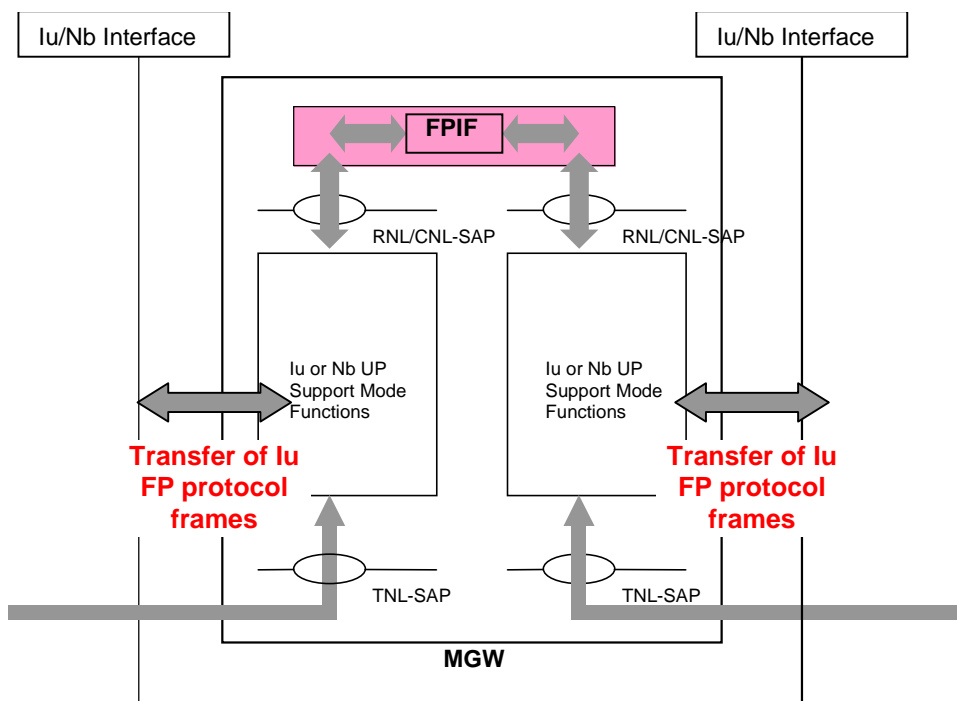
Iu/Nb Interface

Iu/Nb Interface

FPIF

RNL/CNL-SAP

RNL/CNL-SAP

Iu or Nb UP Support Mode Functions

Iu or Nb UP Support Mode Functions

Transfer of Iu FP protocol frames

Transfer of Iu FP protocol frames

TNL-SAP

TNL-SAP

MGW